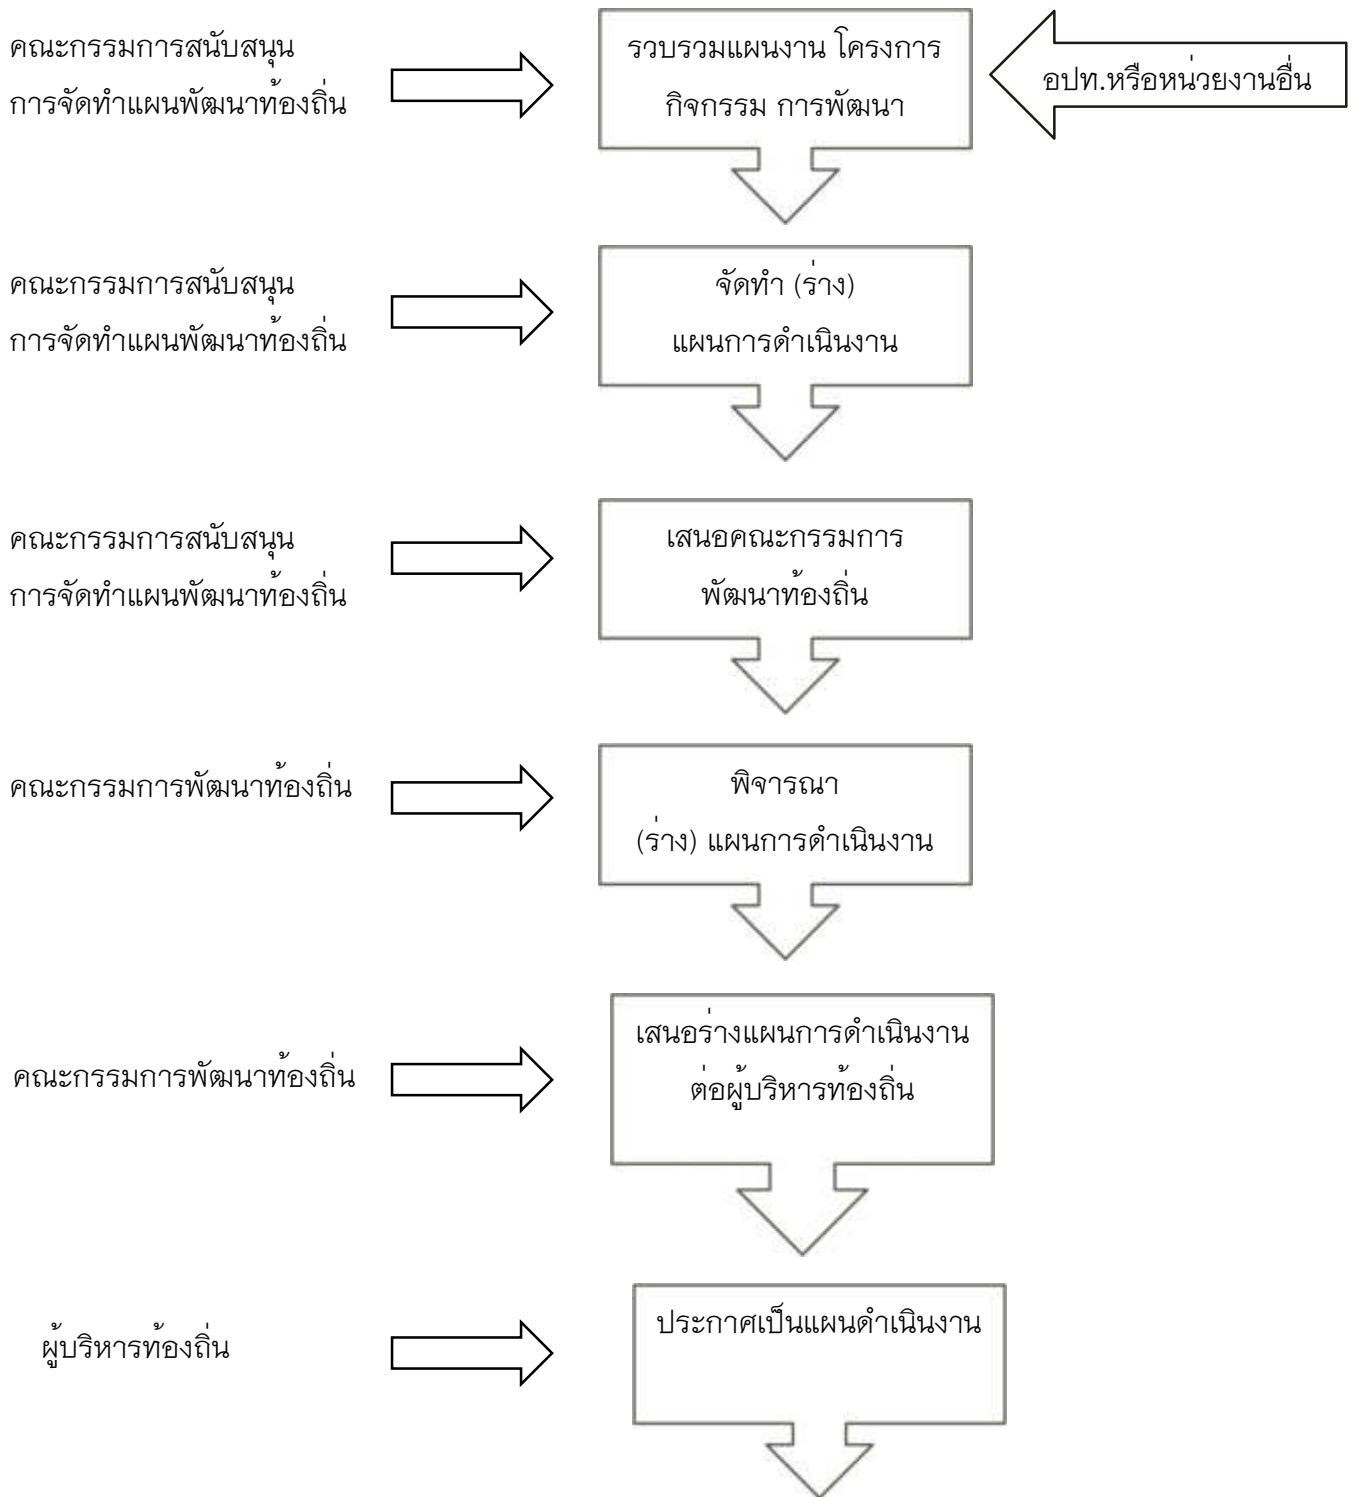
คณะกรรมการสนับสนุนการจัดทำแผนพัฒนาท้องถิ่น

รวบรวมแผนงาน โครงการ กิจกรรม การพัฒนา

อปท.หรือหน่วยงานอื่น

คณะกรรมการสนับสนุนการจัดทำแผนพัฒนาท้องถิ่น

จัดทำ (ร่าง) แผนการดำเนินงาน

คณะกรรมการสนับสนุนการจัดทำแผนพัฒนาท้องถิ่น

เสนอคณะกรรมการพัฒนาท้องถิ่น

คณะกรรมการพัฒนาท้องถิ่น

พิจารณา (ร่าง) แผนการดำเนินงาน

คณะกรรมการพัฒนาท้องถิ่น

เสนอร่างแผนการดำเนินงานต่อผู้บริหารท้องถิ่น

ผู้บริหารท้องถิ่น

ประกาศเป็นแผนดำเนินงาน